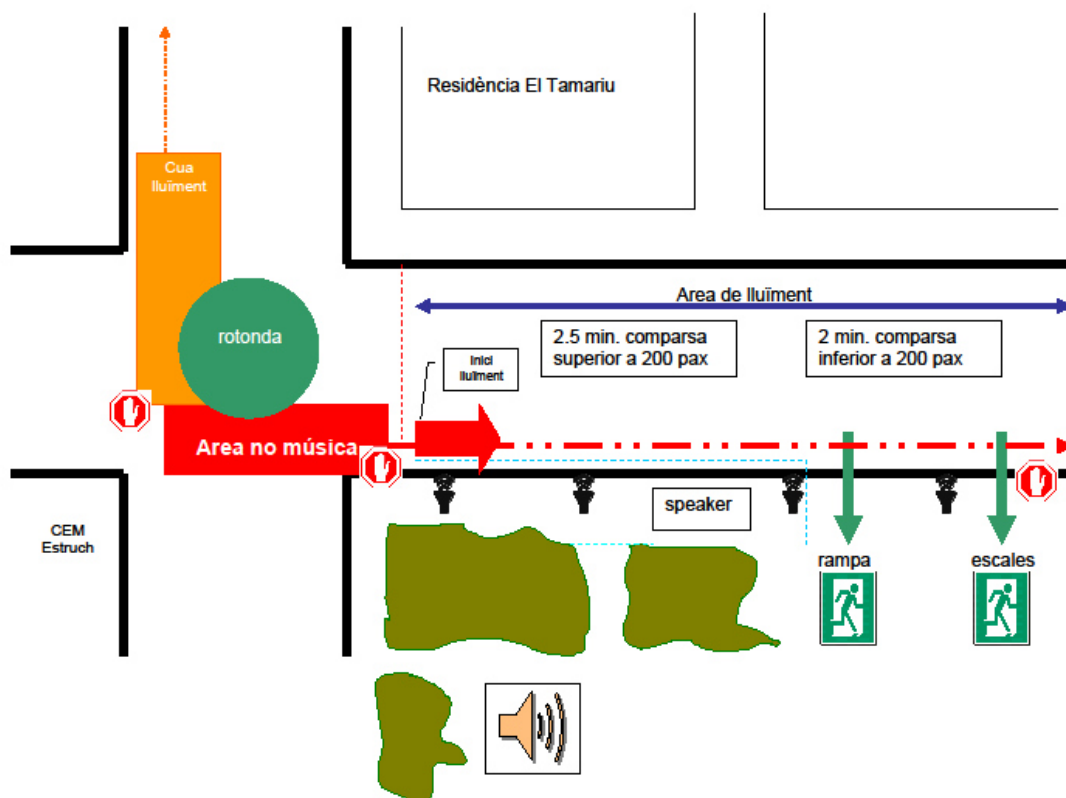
Residència El Tamariu

Cua lluïment

rotonda

Area de lluïment

Inici lluïment

2.5 min. comparsa superior a 200 pax

2 min. comparsa inferior a 200 pax

Area no música

speaker

CEM Estruch

rampa

escales